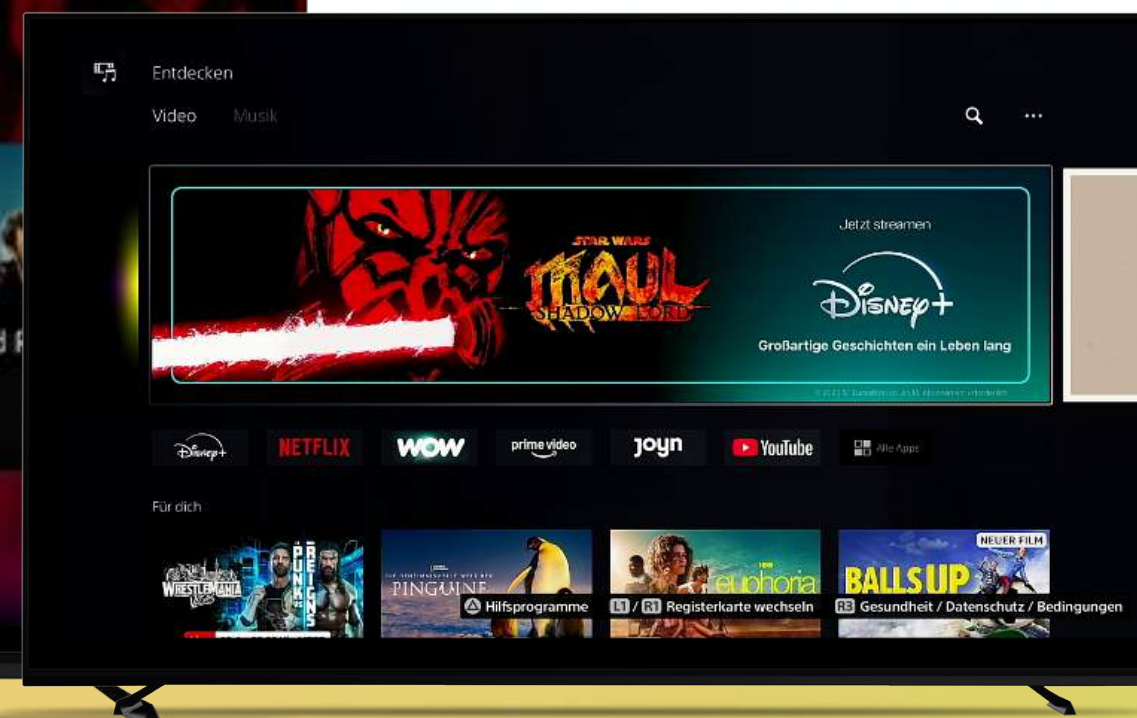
Entdecken

Video Musik

STAR WARS
MAUL
SHADOW LORD

Jetzt streamen

Disney+

Großartige Geschichten ein Leben lang

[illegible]

Disney+ NETFLIX WOW prime video joyn YouTube Alle Apps

Für dich

WRESTLEMANIA PUNK REIGNS

PINGUINE

HBO euphoria

NEUER FILM BALLS UP

△ Hilfsprogramme L1 / R1 Registerkarte wechseln R3 Gesundheit / Datenschutz / Bedingungen